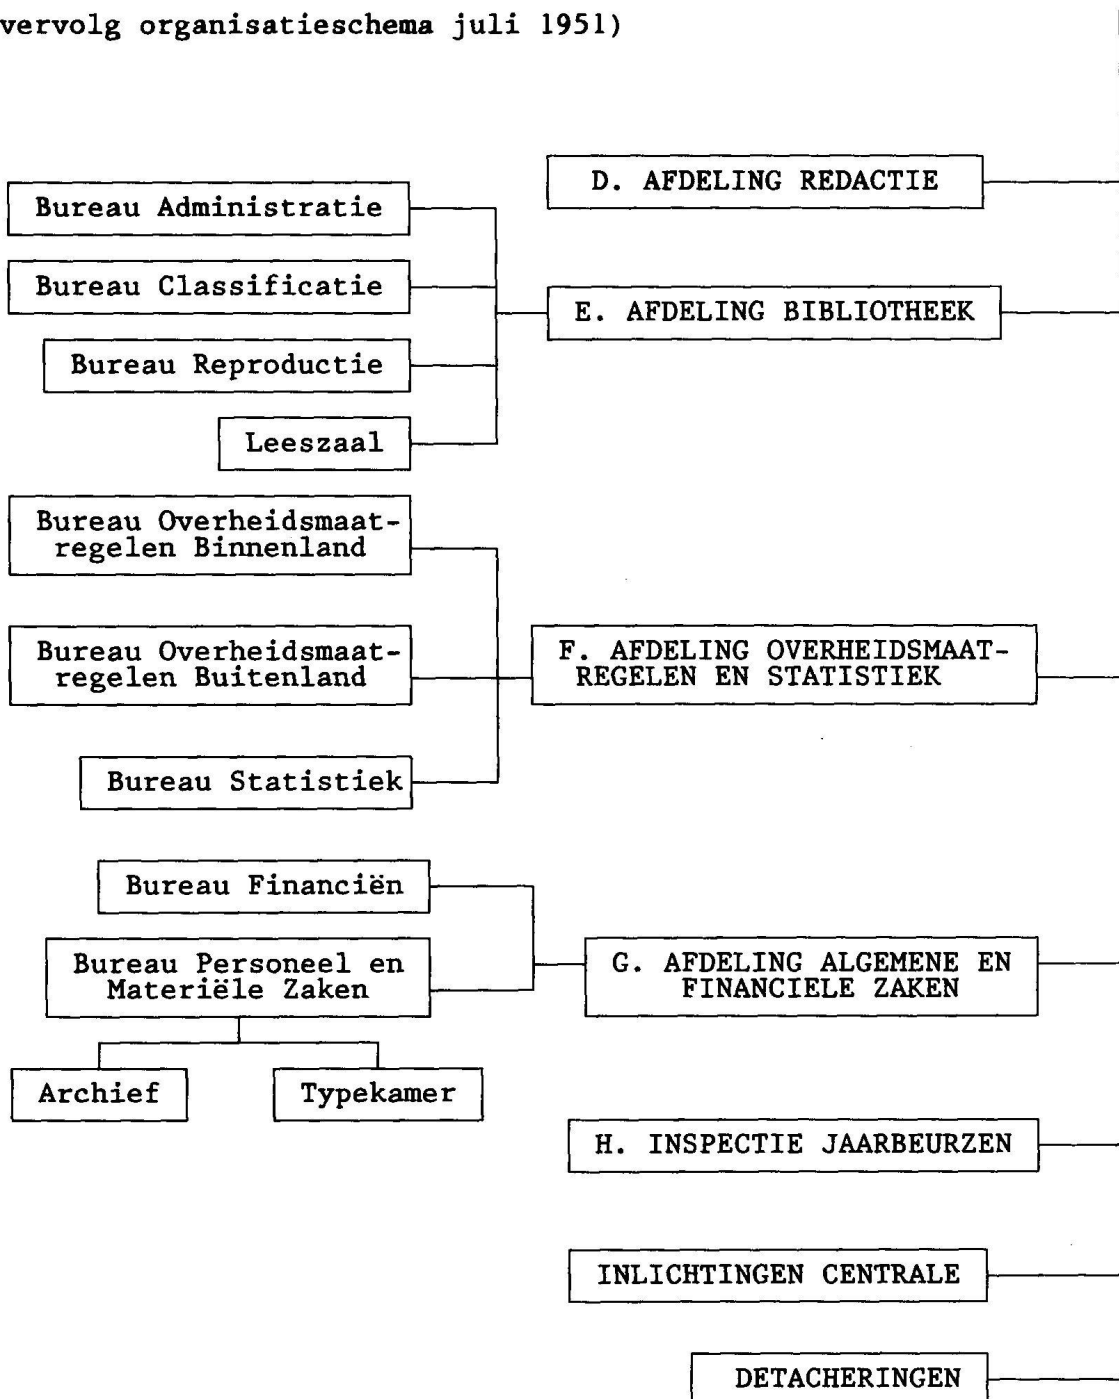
vervolg organisatieschema juli 1951)

D. AFDELING REDACTIE

Bureau Administratie

Bureau Classificatie

E. AFDELING BIBLIOTHEEK

Bureau Reproductie

Leeszaal

Bureau Overheidsmaatregelen Binnenland

Bureau Overheidsmaatregelen Buitenland

F. AFDELING OVERHEIDSMAATREGELEN EN STATISTIEK

Bureau Statistiek

Bureau Financiën

Bureau Personeel en Materiële Zaken

G. AFDELING ALGEMENE EN FINANCIELE ZAKEN

Archief

Typekamer

H. INSPECTIE JAARBEURZEN

INLICHTINGEN CENTRALE

DETACHERINGEN